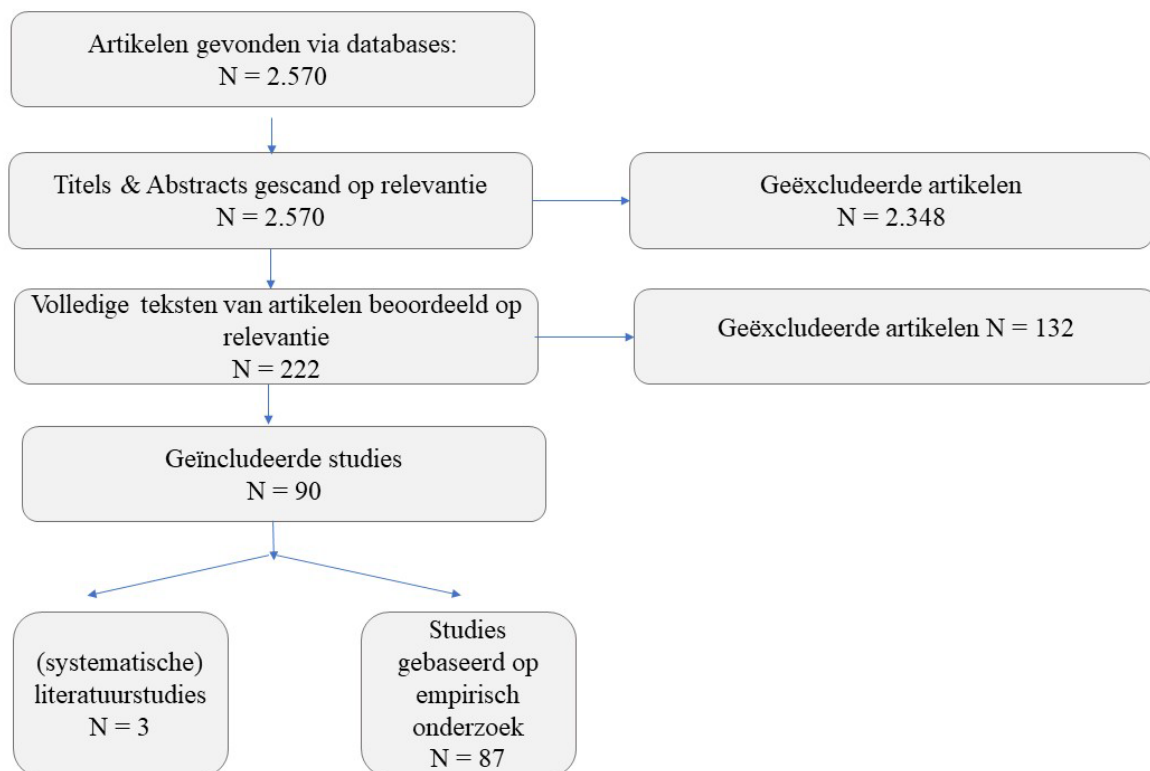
Artikelen gevonden via databases:
N = 2.570

Titels & Abstracts gescand op relevantie
N = 2.570

Geëxcludeerde artikelen
N = 2.348

Volledige teksten van artikelen beoordeeld op relevantie
N = 222

Geëxcludeerde artikelen N = 132

Geïncludeerde studies
N = 90

(systematische) literatuurstudies
N = 3

Studies gebaseerd op empirisch onderzoek
N = 87